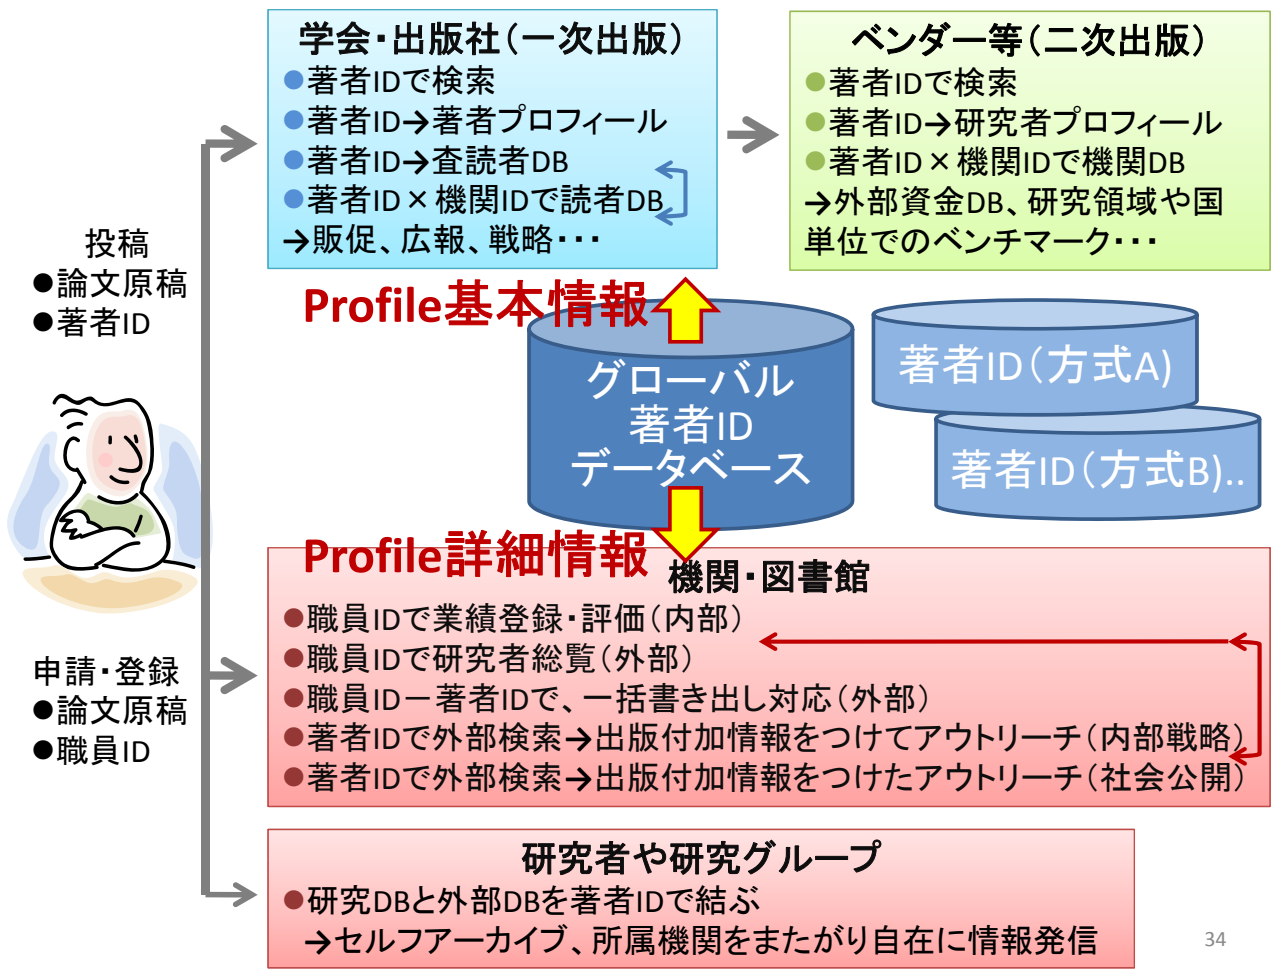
学会・出版社（一次出版）
●著者IDで検索
●著者ID→著者プロフィール
●著者ID→査読者DB
●著者ID × 機関IDで読者DB
→販促、広報、戦略・・・

ベンダー等（二次出版）
●著者IDで検索
●著者ID→研究者プロフィール
●著者ID × 機関IDで機関DB
→外部資金DB、研究領域や国単位でのベンチマーク・・・

投稿
●論文原稿
●著者ID

Profile基本情報

グローバル
著者ID
データベース

著者ID（方式A）

著者ID（方式B）..

Profile詳細情報

申請・登録
●論文原稿
●職員ID

機関・図書館
●職員IDで業績登録・評価（内部）
●職員IDで研究者総覧（外部）
●職員IDー著者IDで、一括書き出し対応（外部）
●著者IDで外部検索→出版付加情報をつけてアウトリーチ（内部戦略）
●著者IDで外部検索→出版付加情報をつけたアウトリーチ（社会公開）

研究者や研究グループ
●研究DBと外部DBを著者IDで結ぶ
→セルフアーカイブ、所属機関をまたがり自在に情報発信

34